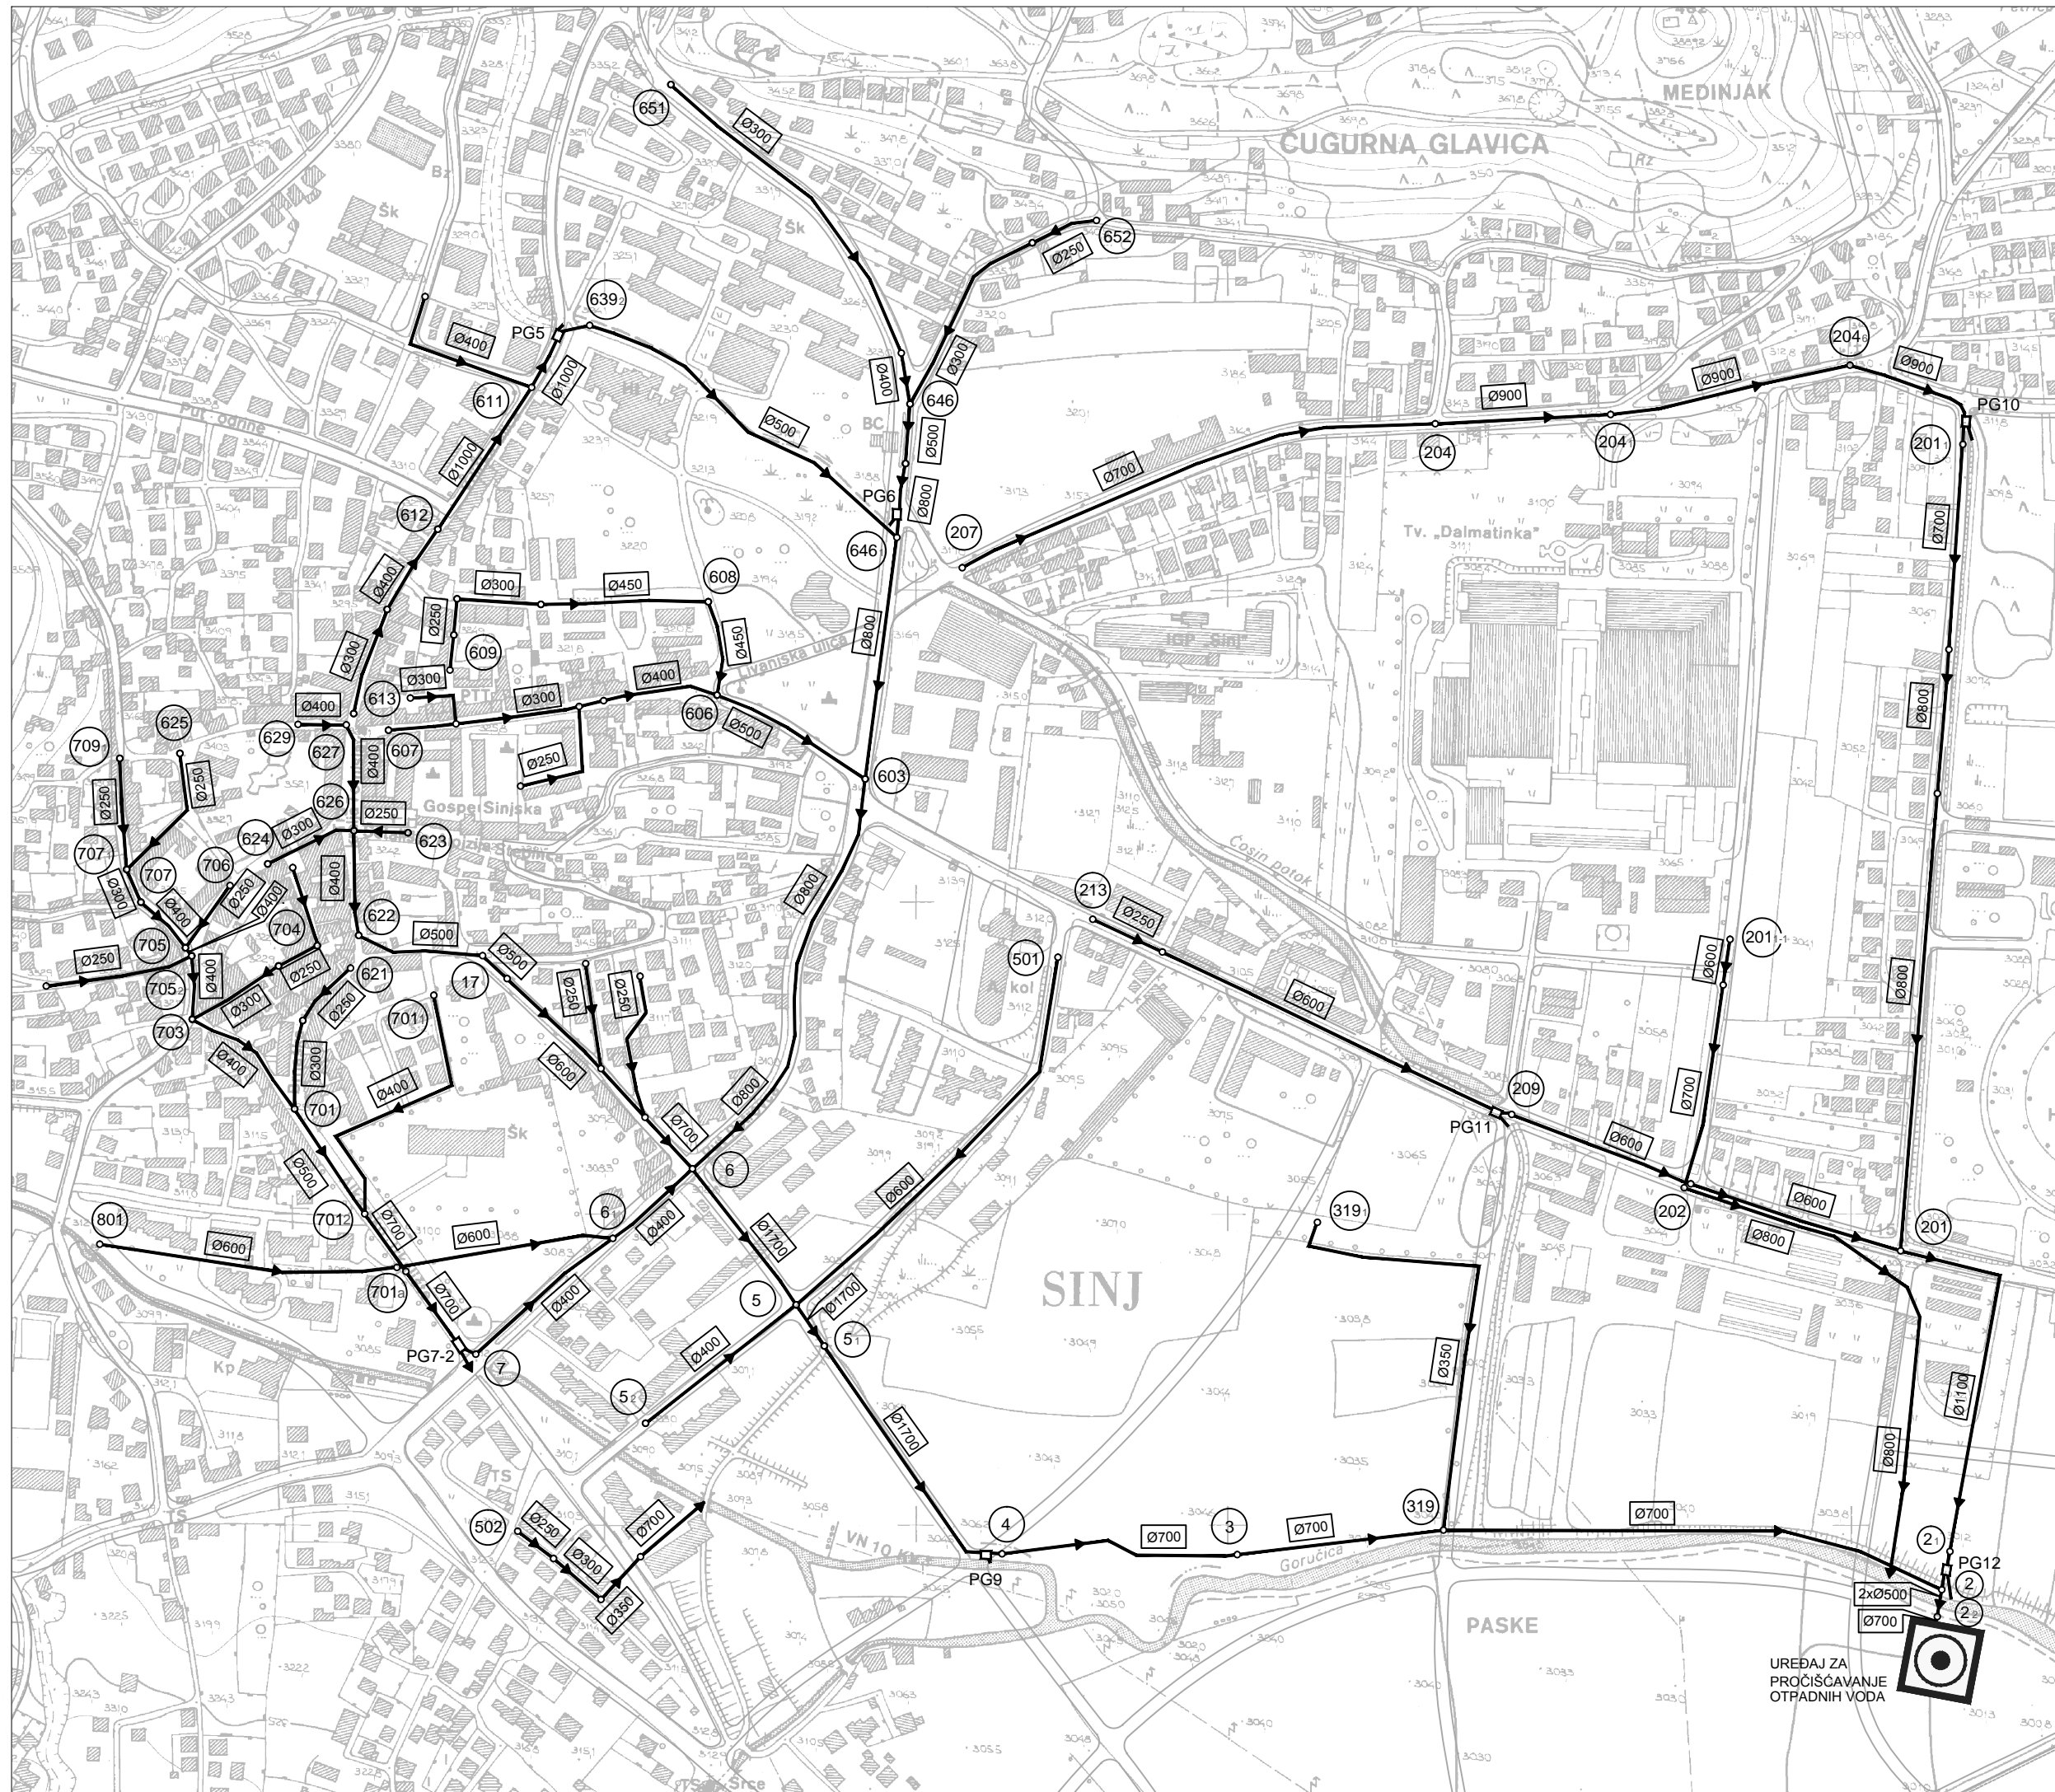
MEDINJAK

ČUGURNA GLAVICA

651

Ø300

652

Ø250

639

PG5

Ø400

Ø1000

611

Ø500

Ø400

646

Ø300

Ø500

PG6

Ø800

646

207

Ø700

Ø900

Ø900

204

204

204

Ø900

PG10

201

Ø700

Tv. „Dalmatinka"

IGP „Sinj"

612

Ø1000

Ø400

Ø300

Ø250

Ø300

Ø450

608

Ø450

609

Ø300

613

Ø400

Ø300

Ø400

606

Ø500

Ø250

603

Ø800

629

627

607

625

709

Ø250

Ø250

Ø400

626

Ø250

Gospe Sinjske

623

624

Ø300

707

707

706

Ø250

Ø400

Ø400

Ø300

622

704

Ø500

Ø800

213

Ø250

Čosin potok

201

Ø600

Ø800

705

Ø250

Ø400

Ø250

621

17

Ø500

Ø250

Ø250

501

Ø600

705

Ø300

Ø250

701

703

Ø400

Ø300

Ø400

701

Ø600

Ø800

Ø700

6

209

PG11

Ø600

Ø700

Ø800

Ø500

Šk

Ø600

202

Ø600

201

Ø800

801

Ø600

701

Ø700

Ø600

6

Ø400

Ø1700

319

701a

Ø700

Ø400

5

Ø1700

SINJ

PG7-2

7

5

Ø400

Ø350

Ø1100

5

Ø1700

Ø800

502

Ø250

Ø300

Ø350

Ø700

4

Ø700

3

Ø700

319

Ø700

2

PG12

2

2xØ500

Ø700

2

PG9

PASKE

Goručica

VN 10 kV

TS

Kp

Šk

Bz

BC

Put odrne

TS Srce

UREĐAJ ZA PROČIŠĆAVANJE OTPADNIH VODA